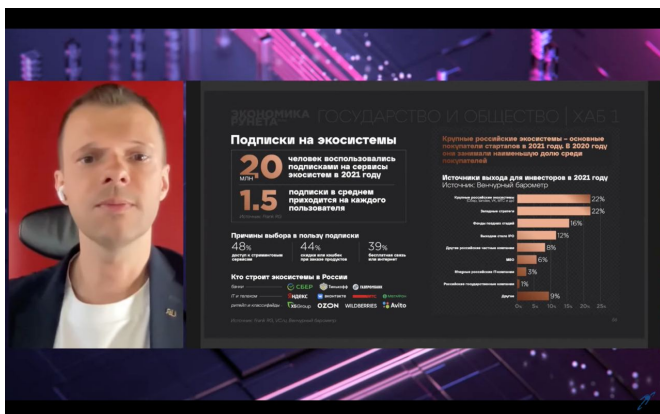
ЭКОНОМИКА РУНЕТА | ГОСУДАРСТВО И ОБЩЕСТВО | ХАБ 1

Подписки на экосистемы

20 млн человек воспользовались подписками на сервисы экосистем в 2021 году

1.5 подписки в среднем приходится на каждого пользователя

Источник: Yandex

Причины выбора в пользу подписки

48% доступ к стриминговым сервисам

44% скидки или кешбэк при заказе продуктов

39% бесплатная связь или интернет

Кто строит экосистемы в России

Банки СБЕР Тинькофф Газпромбанк

IT и телеком Яндекс ВКонтакте МегаФон

Ритейл и классифайды VK Group OZON WILDBERRIES Avito

Источник: Yandex, VK, Венчурный барометр

Крупные российские экосистемы – основные покупатели стартапов в 2021 году. В 2020 году они занимали наименьшую долю среди покупателей

Источники выхода для инвесторов в 2021 году
Источник: Венчурный барометр

| | |
|---|---|
| Крупные российские экосистемы | 22% |
| Западные стратеги | 22% |
| Фонды поздних стадий | 16% |
| Западные стратеги IPO | 12% |
| Другие российские частные компании | 8% |
| M&A | 6% |
| Вторые российские IT-компании | 3% |
| Российские государственные компании | 1% |
| Другое | 9% |

0% 5% 10% 15% 20% 25%